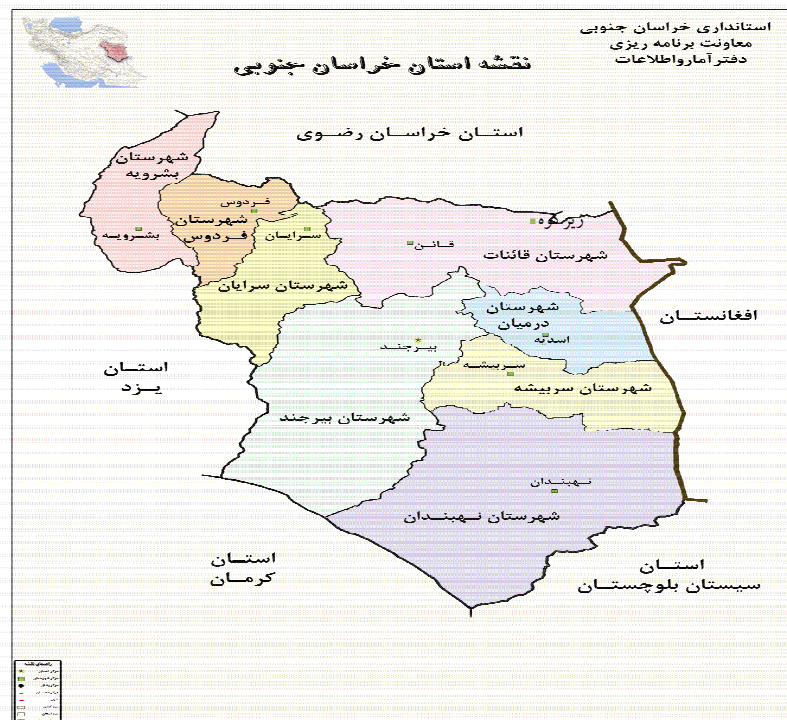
استانداری خراسان جنوبی
معاونت برنامه ریزی
دفترآماروطلاعات

نقشه استان خراسان جنوبی

استان خراسان رضوی

شهرستان بشرویه

بشرویه

فردوس

شهرستان فردوس

سرایان

شهرستان سرایان

زیرکوه

قائن

شهرستان قائنات

افغانستان

شهرستان درمیان

اسدیه

بیرجند

استان یزد

سربیشه

شهرستان سربیشه

شهرستان بیرجند

نهبندان

شهرستان نهبندان

استان کرمان

استان سیستان بلوچستان

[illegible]